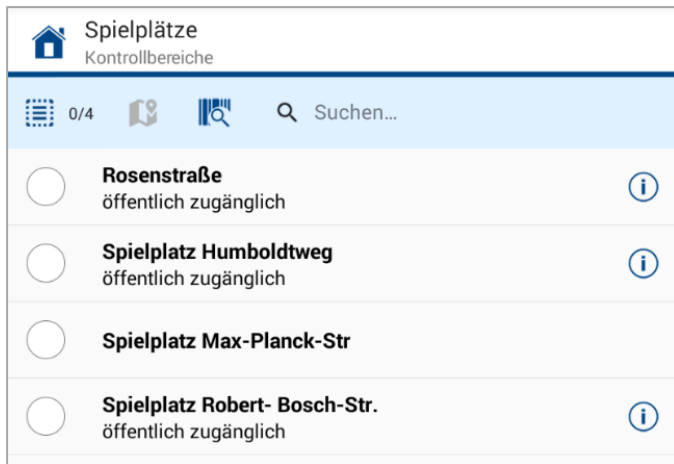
Spielplätze
Kontrollbereiche

0/4 Suchen...

Rosenstraße
öffentlich zugänglich

Spielplatz Humboldtweg
öffentlich zugänglich

Spielplatz Max-Planck-Str

Spielplatz Robert- Bosch-Str.
öffentlich zugänglich